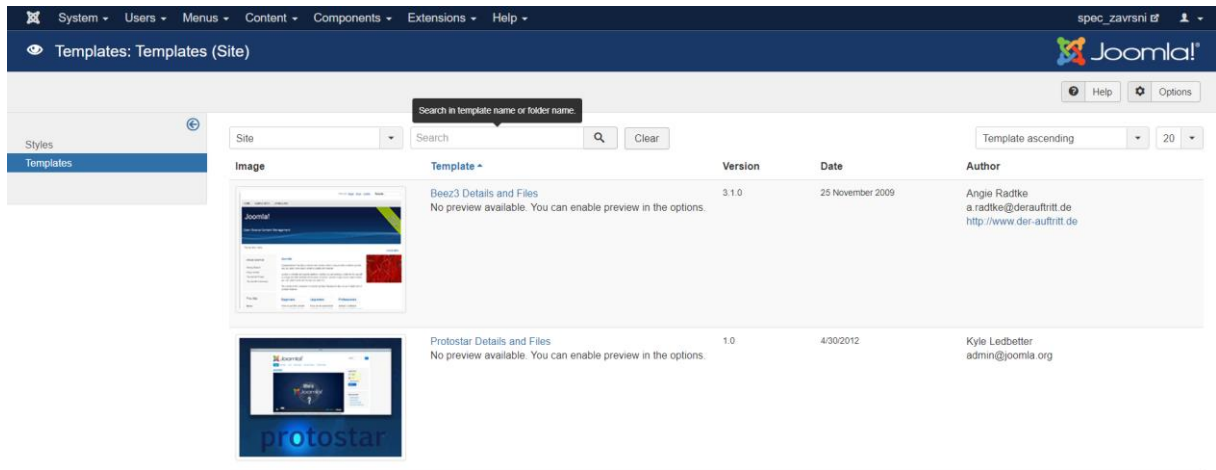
System ▾ Users ▾ Menus ▾ Content ▾ Components ▾ Extensions ▾ Help ▾

spec_zavrsni

Templates: Templates (Site)

Joomla!®

Help Options

Styles
Templates

Site

Search in template name or folder name.

Search

Clear

Template ascending

20

| Image | Template ▴ | Version | Date | Author |
|---|---|---|---|---|
| Joomla! | Beez3 Details and Files<br>No preview available. You can enable preview in the options. | 3.1.0 | 25 November 2009 | Angie Radtke<br>a.radtke@derauftritt.de<br>http://www.der-auftritt.de |
| Joomla! protostar | Protostar Details and Files<br>No preview available. You can enable preview in the options. | 1.0 | 4/30/2012 | Kyle Ledbetter<br>admin@joomla.org |